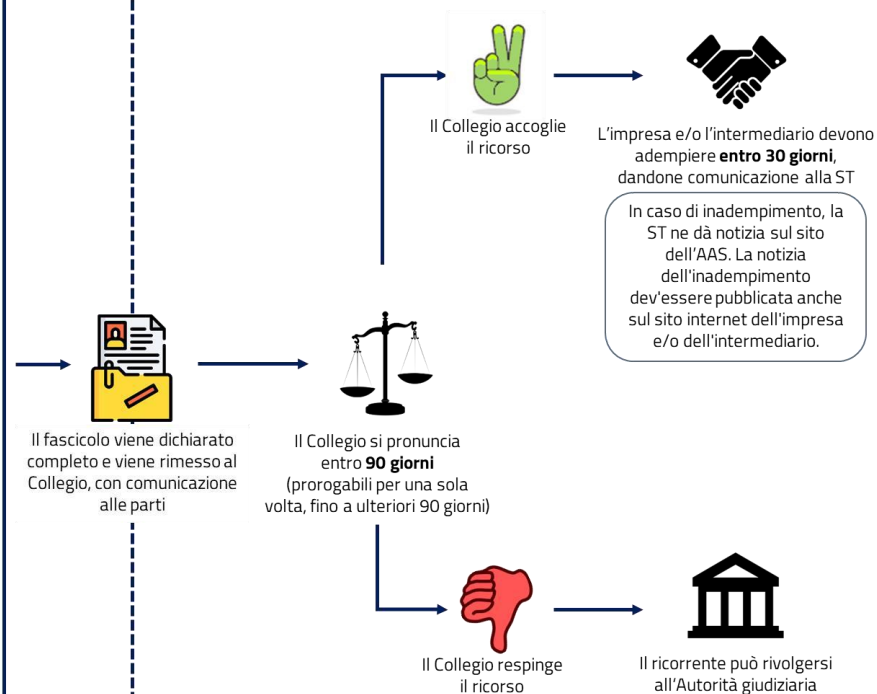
Il Collegio accoglie il ricorso

L’impresa e/o l’intermediario devono adempiere **entro 30 giorni**, dandone comunicazione alla ST

In caso di inadempimento, la ST ne dà notizia sul sito dell’AAS. La notizia dell'inadempimento dev'essere pubblicata anche sul sito internet dell'impresa e/o dell'intermediario.

Il fascicolo viene dichiarato completo e viene rimesso al Collegio, con comunicazione alle parti

Il Collegio si pronuncia entro **90 giorni** (prorogabili per una sola volta, fino a ulteriori 90 giorni)

Il Collegio respinge il ricorso

Il ricorrente può rivolgersi all’Autorità giudiziaria